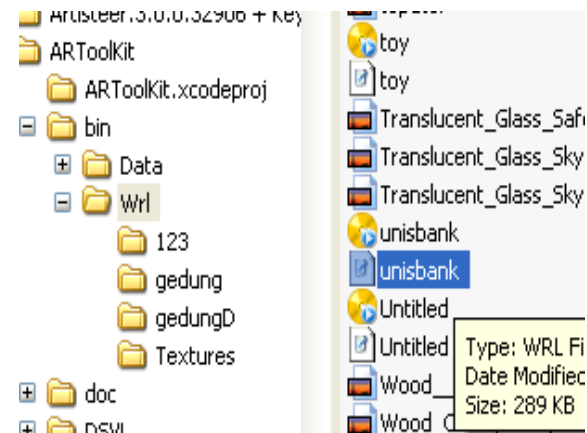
Artisteer.3.0.0.32906 + Key
ARToolKit
ARToolKit.xcodeproj
bin
Data
Wrl
123
gedung
gedungD
Textures
doc
DSVL

toy
toy
Translucent_Glass_Saf
Translucent_Glass_Sky
Translucent_Glass_Sky
unisbank
unisbank
Untitled
Untitled
Wood_
Wood

Type: WRL Fi
Date Modifie
Size: 289 KB